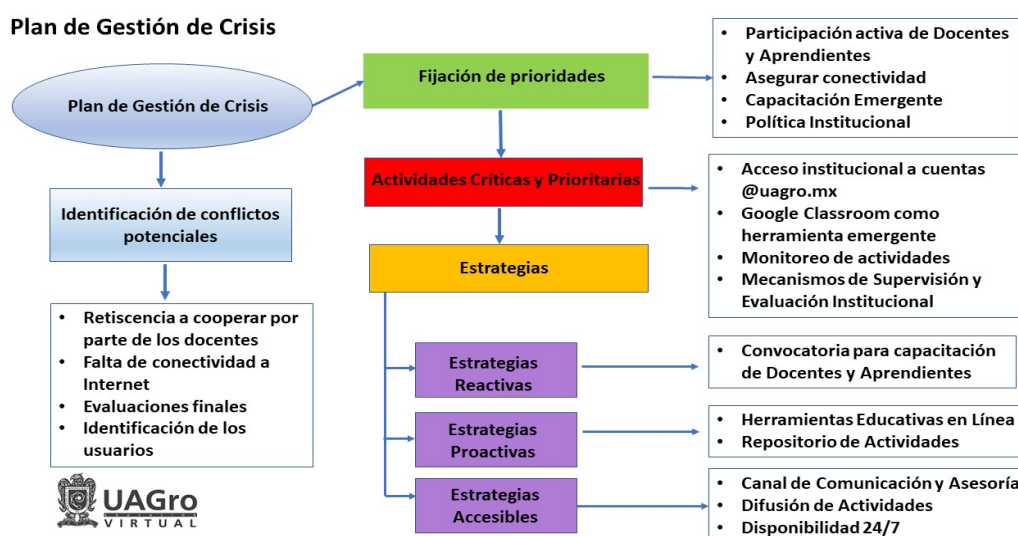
Plan de Gestión de Crisis

Plan de Gestión de Crisis

Identificación de conflictos potenciales

- Retiscencia a cooperar por parte de los docentes
- Falta de conectividad a Internet
- Evaluaciones finales
- Identificación de los usuarios

UAGro VIRTUAL

Fijación de prioridades

- Participación activa de Docentes y Aprendientes
- Asegurar conectividad
- Capacitación Emergente
- Política Institucional

Actividades Críticas y Prioritarias

- Acceso institucional a cuentas @uagro.mx
- Google Classroom como herramienta emergente
- Monitoreo de actividades
- Mecanismos de Supervisión y Evaluación Institucional

Estrategias

Estrategias Reactivas

- Convocatoria para capacitación de Docentes y Aprendientes

Estrategias Proactivas

- Herramientas Educativas en Línea
- Repositorio de Actividades

Estrategias Accesibles

- Canal de Comunicación y Asesoría
- Difusión de Actividades
- Disponibilidad 24/7